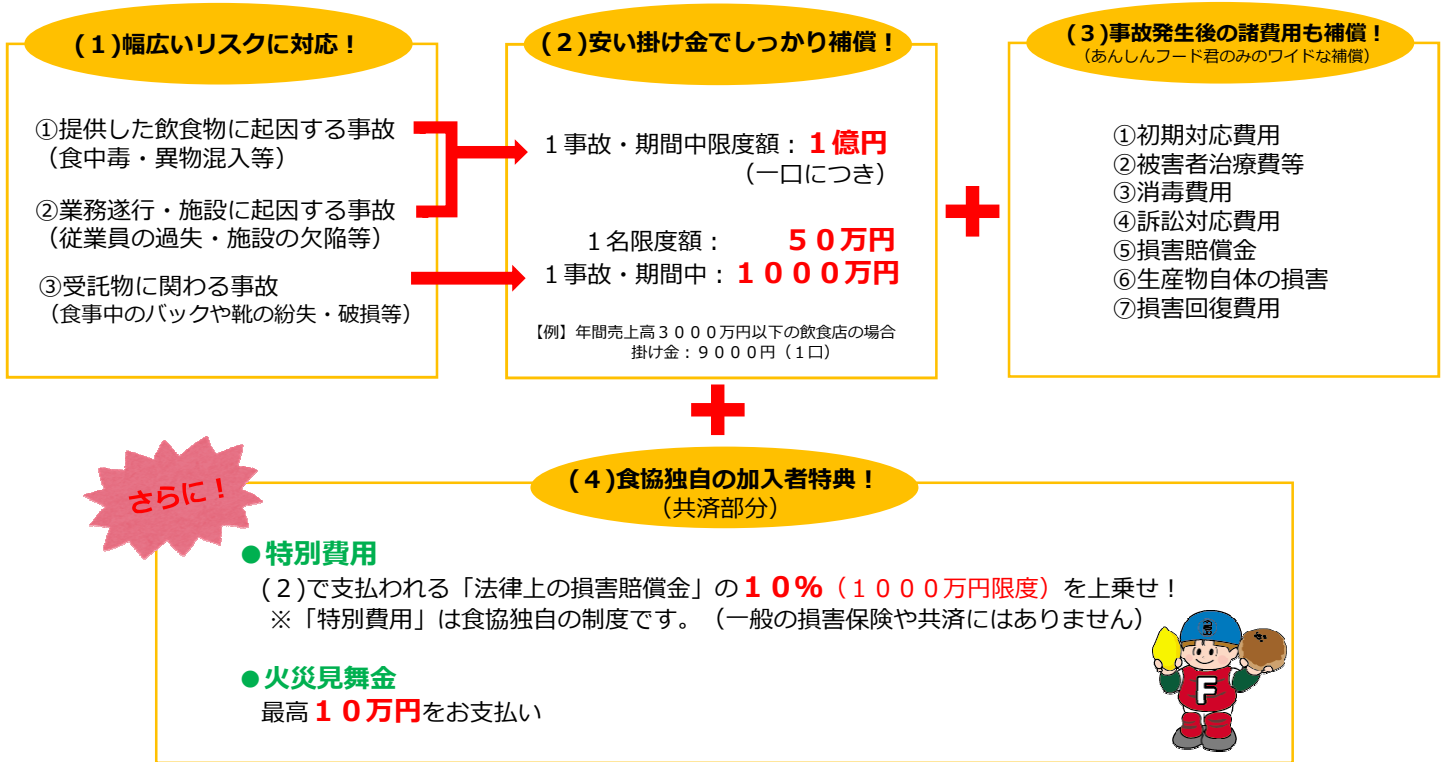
(1)幅広いリスクに対応！

①提供した飲食物に起因する事故
（食中毒・異物混入等）

②業務遂行・施設に起因する事故
（従業員の過失・施設の欠陥等）

③受託物に関わる事故
（食事中のバックや靴の紛失・破損等）

(2)安い掛け金でしっかり補償！

１事故・期間中限度額：１億円
（一口につき）

１名限度額：　５０万円
１事故・期間中：１０００万円

【例】年間売上高３０００万円以下の飲食店の場合
掛け金：９０００円（１口）

(3)事故発生後の諸費用も補償！
（あんしんフード君のみのワイドな補償）

①初期対応費用
②被害者治療費等
③消毒費用
④訴訟対応費用
⑤損害賠償金
⑥生産物自体の損害
⑦損害回復費用

さらに！

(4)食協独自の加入者特典！
（共済部分）

●特別費用
(2)で支払われる「法律上の損害賠償金」の１０％（１０００万円限度）を上乗せ！
※「特別費用」は食協独自の制度です。（一般の損害保険や共済にはありません）

●火災見舞金
最高１０万円をお支払い

F